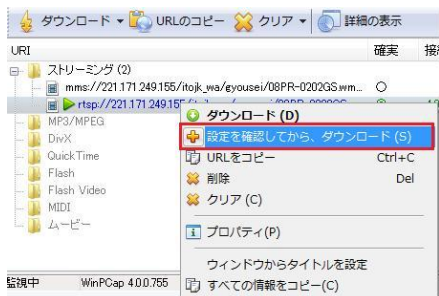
ダウンロード ▾ URLのコピー ▾ クリア ▾ 詳細の表示

URI | 確実 | 接

ストリーミング (2)
mms://221.171.249.155/itojk_wa/gyousei/08PR-0202GS.wm... ○
rtsp://221.171.249.15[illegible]
MP3/MPEG
DivX
QuickTime
Flash
Flash Video
MIDI
ムービー

ダウンロード (D)
設定を確認してから、ダウンロード (S)
URLをコピー Ctrl+C
削除 Del
クリア (C)
プロパティ(P)
ウィンドウからタイトルを設定
すべての情報をコピー(C)

監視中 WinPCap 4.0.0.755